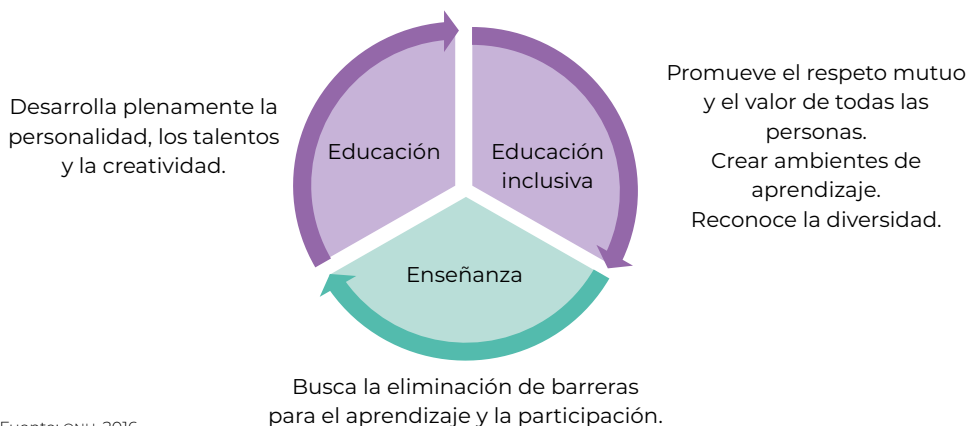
Desarrolla plenamente la personalidad, los talentos y la creatividad.

Educación

Educación inclusiva

Promueve el respeto mutuo y el valor de todas las personas.
Crear ambientes de aprendizaje.
Reconoce la diversidad.

Enseñanza

Busca la eliminación de barreras para el aprendizaje y la participación.

Fuente: ONU, 2016